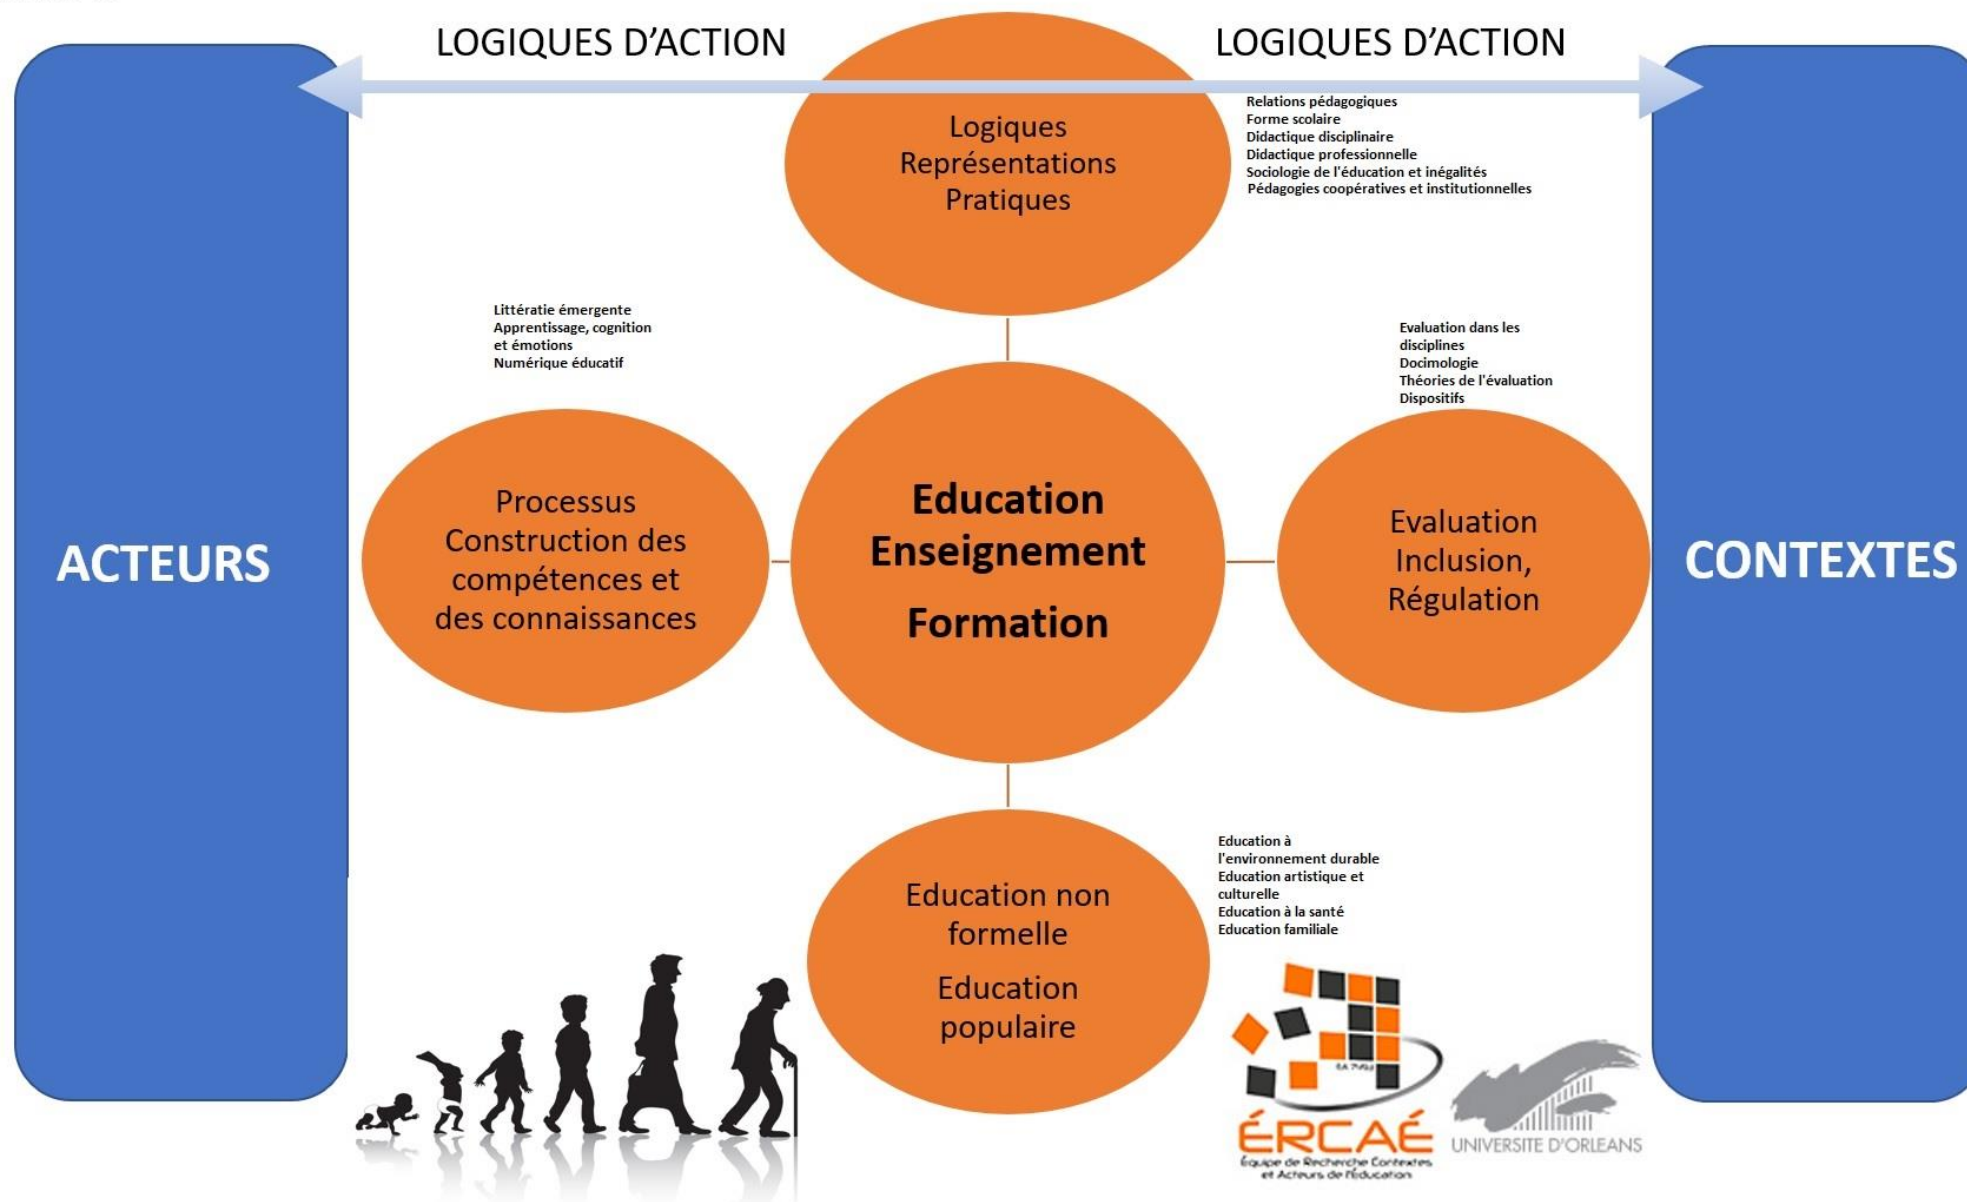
LOGIQUES D'ACTION

LOGIQUES D'ACTION

ACTEURS

Logiques
Représentations
Pratiques

Relations pédagogiques
Forme scolaire
Didactique disciplinaire
Didactique professionnelle
Sociologie de l'éducation et inégalités
Pédagogies coopératives et institutionnelles

Littératie émergente
Apprentissage, cognition et émotions
Numérique éducatif

Evaluation dans les disciplines
Docimologie
Théories de l'évaluation
Dispositifs

Processus
Construction des compétences et des connaissances

Education
Enseignement
Formation

Evaluation
Inclusion,
Régulation

CONTEXTES

Education non formelle

Education populaire

Education à l'environnement durable
Education artistique et culturelle
Education à la santé
Education familiale

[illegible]

ÉRCAÉ
Équipe de Recherche Contextes et Acteurs de l'Éducation

UNIVERSITE D'ORLEANS